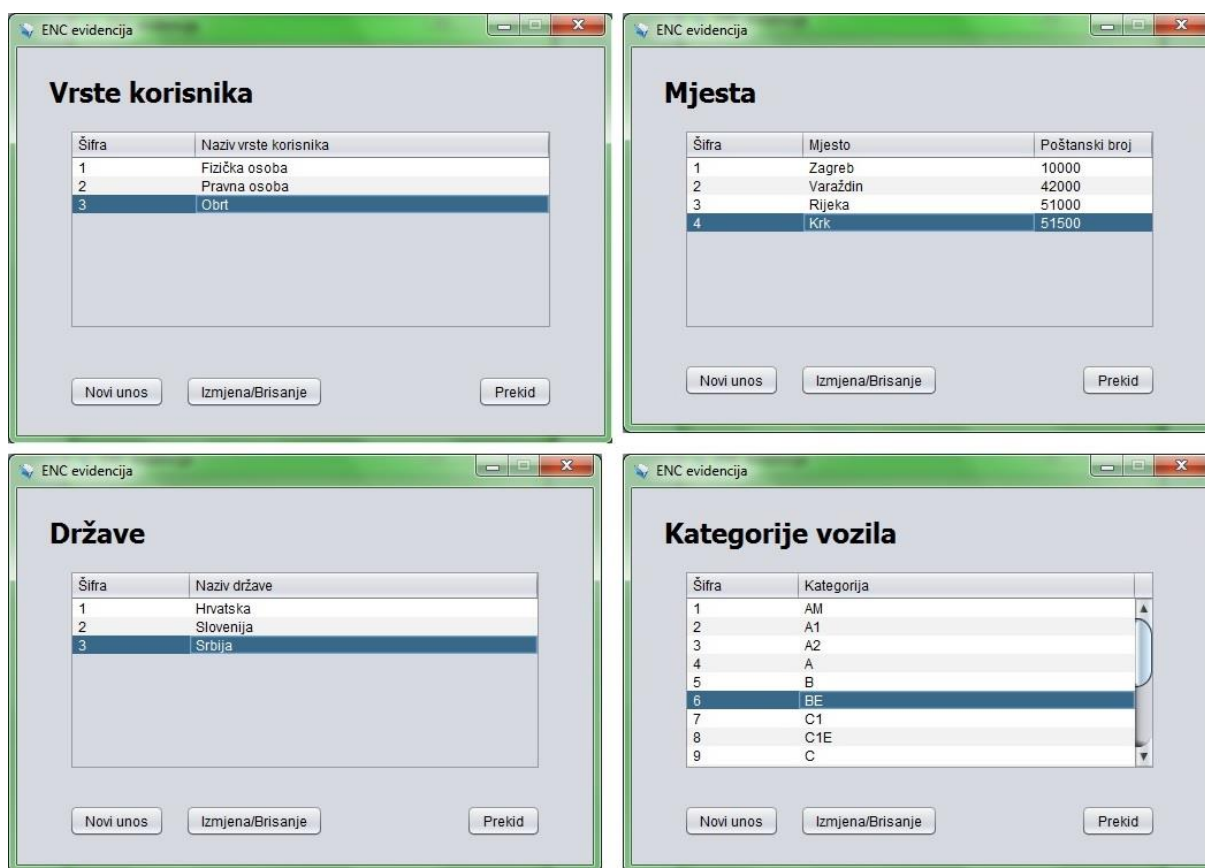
ENC evidencija

Vrste korisnika

| Šifra | Naziv vrste korisnika |
|---|---|
| 1 | Fizička osoba |
| 2 | Pravna osoba |
| 3 | Obrt |

Novi unos
Izmjena/Brisanje
Prekid

ENC evidencija

Mjesta

| Šifra | Mjesto | Poštanski broj |
|---|---|---|
| 1 | Zagreb | 10000 |
| 2 | Varaždin | 42000 |
| 3 | Rijeka | 51000 |
| 4 | Krk | 51500 |

Novi unos
Izmjena/Brisanje
Prekid

ENC evidencija

Države

| Šifra | Naziv države |
|---|---|
| 1 | Hrvatska |
| 2 | Slovenija |
| 3 | Srbija |

Novi unos
Izmjena/Brisanje
Prekid

ENC evidencija

Kategorije vozila

| Šifra | Kategorija |
|---|---|
| 1 | AM |
| 2 | A1 |
| 3 | A2 |
| 4 | A |
| 5 | B |
| 6 | BE |
| 7 | C1 |
| 8 | C1E |
| 9 | C |

Novi unos
Izmjena/Brisanje
Prekid